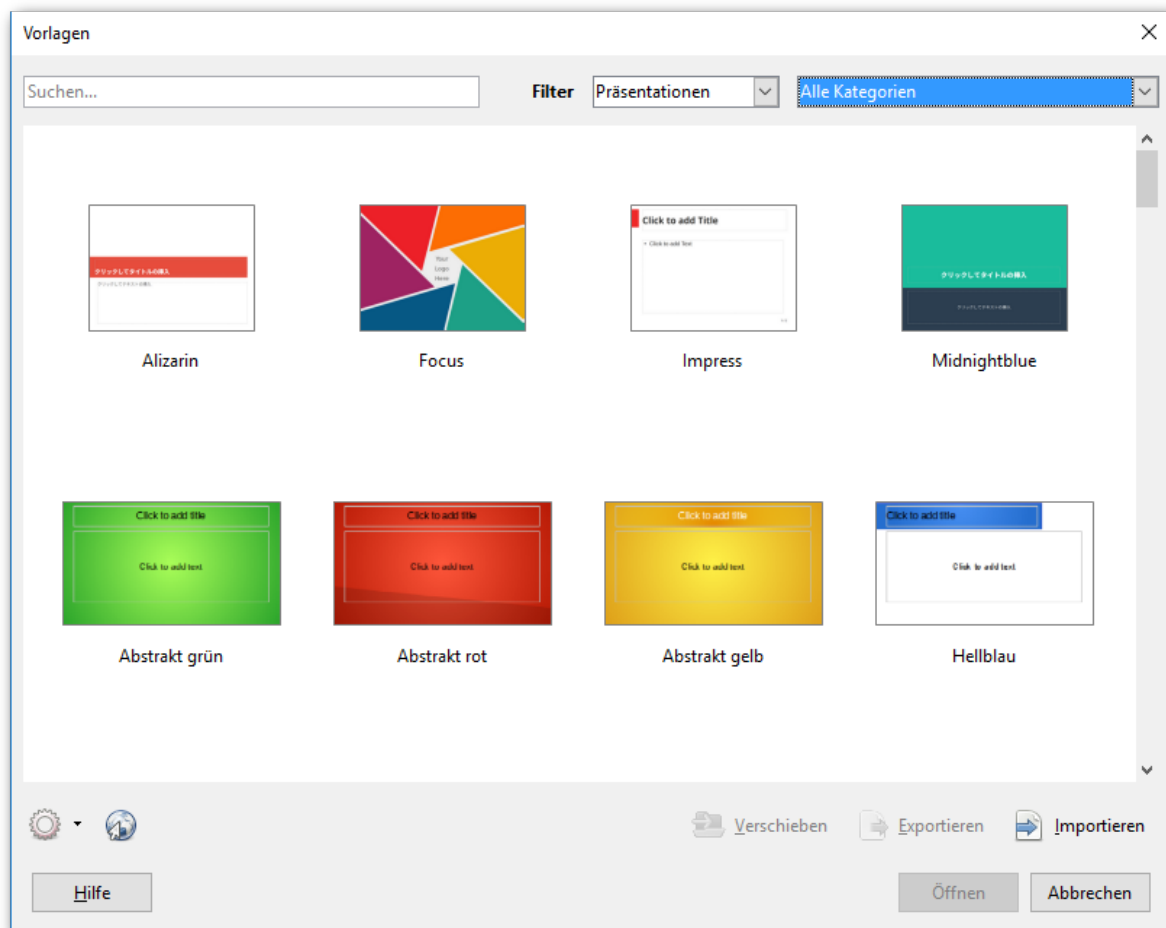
Vorlagen

Suchen...

Filter Präsentationen Alle Kategorien

クリックしてタイトルの挿入
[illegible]

Alizarin

Your Logo Here

Focus

Click to add Title
• Click to add Text

Impress

クリックしてタイトルの挿入
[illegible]

Midnightblue

Click to add title
Click to add text

Abstrakt grün

Click to add title
Click to add text

Abstrakt rot

Click to add title
Click to add text

Abstrakt gelb

Click to add title
Click to add text

Hellblau

Verschieben Exportieren Importieren

Hilfe Öffnen Abbrechen